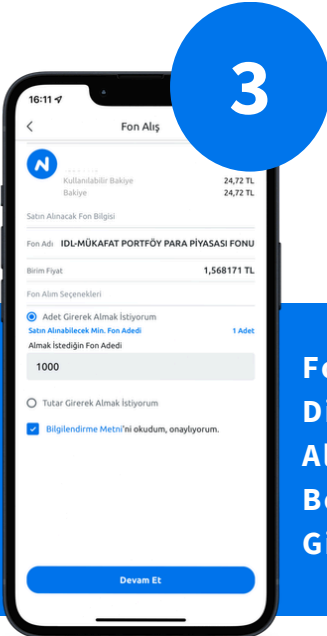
3

16:11

Fon Alış

Kullanılabilir Bakiye 24,72 TL
Bakiye 24,72 TL

Satın Alınacak Fon Bilgisi

Fon Adı IDL-MÜKAFAT PORTFÖY PARA PİYASASI FONU

Birim Fiyat 1,568171 TL

Fon Alım Seçenekleri

Adet Girerek Almak İstiyorum
Satın Alınabilecek Min. Fon Adedi 1 Adet
Almak İstediğin Fon Adedi
1000

Tutar Girerek Almak İstiyorum

Bilgilendirme Metni'ni okudum, onaylıyorum.

Devam Et

Fo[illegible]
Di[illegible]
Al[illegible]
Be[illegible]
Gi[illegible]